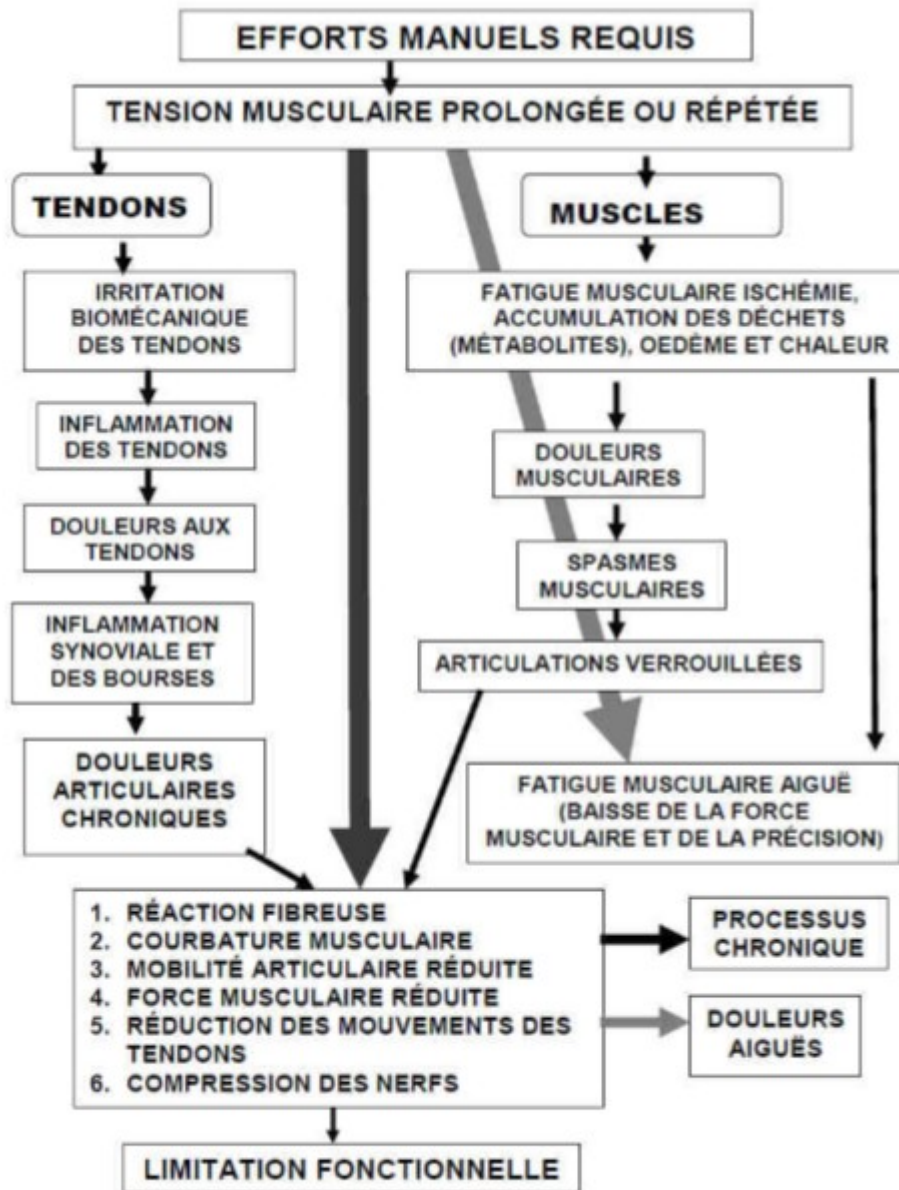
EFFORTS MANUELS REQUIS

TENSION MUSCULAIRE PROLONGÉE OU RÉPÉTÉE

TENDONS

IRRITATION BIOMÉCANIQUE DES TENDONS

INFLAMMATION DES TENDONS

DOULEURS AUX TENDONS

INFLAMMATION SYNOVIALE ET DES BOURSES

DOULEURS ARTICULAIRES CHRONIQUES

MUSCLES

FATIGUE MUSCULAIRE ISCHÉMIE, ACCUMULATION DES DÉCHETS (MÉTABOLITES), OEDÈME ET CHALEUR

DOULEURS MUSCULAIRES

SPASMES MUSCULAIRES

ARTICULATIONS VERROUILLÉES

FATIGUE MUSCULAIRE AIGUË (BAISSE DE LA FORCE MUSCULAIRE ET DE LA PRÉCISION)

1. RÉACTION FIBREUSE
2. COURBATURE MUSCULAIRE
3. MOBILITÉ ARTICULAIRE RÉDUITE
4. FORCE MUSCULAIRE RÉDUITE
5. RÉDUCTION DES MOUVEMENTS DES TENDONS
6. COMPRESSION DES NERFS

PROCESSUS CHRONIQUE

DOULEURS AIGUËS

LIMITATION FONCTIONNELLE